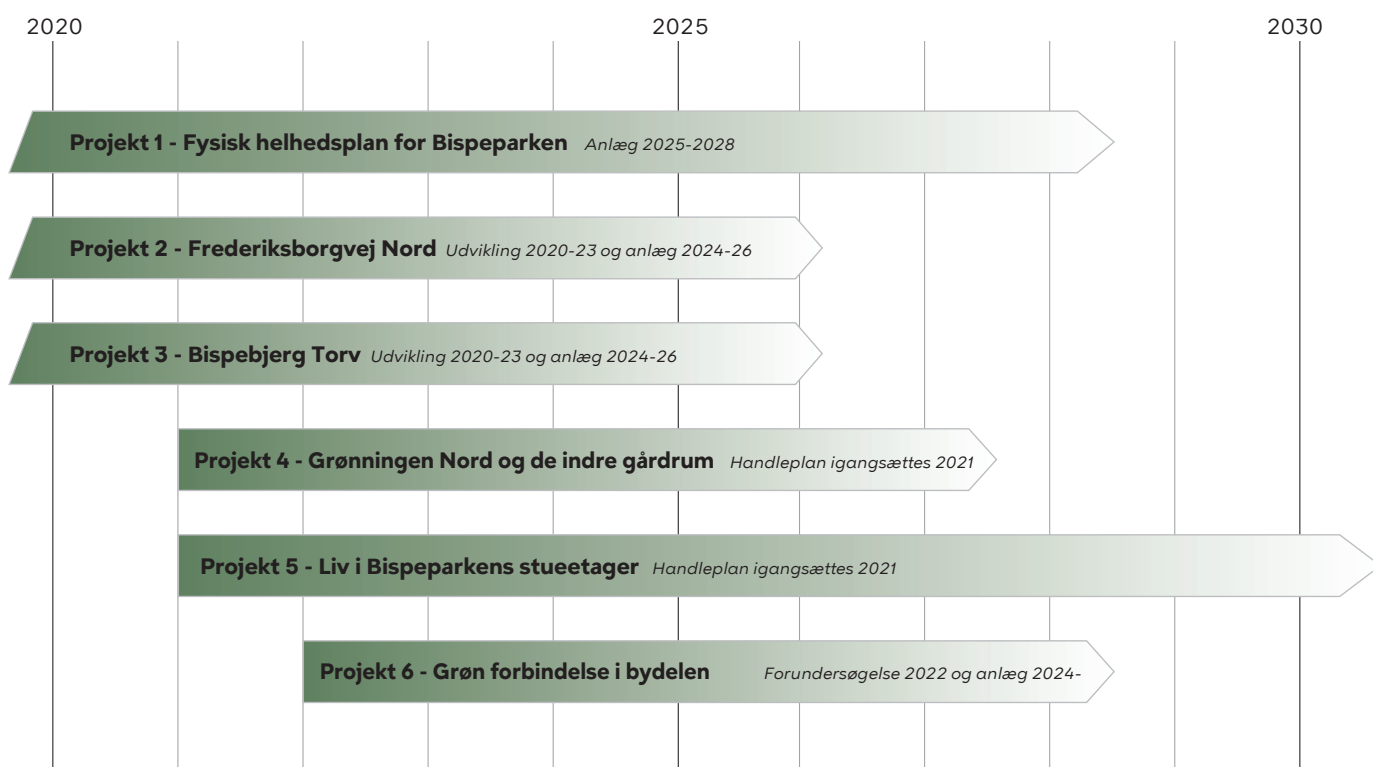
2020

2025

2030

Projekt 1 - Fysisk helhedsplan for Bispeparken *Anlæg 2025-2028*

Projekt 2 - Frederiksborgvej Nord *Udvikling 2020-23 og anlæg 2024-26*

Projekt 3 - Bispebjerg Torv *Udvikling 2020-23 og anlæg 2024-26*

Projekt 4 - Grønningen Nord og de indre gårdrum *Handleplan igangsættes 2021*

Projekt 5 - Liv i Bispeparkens stueetager *Handleplan igangsættes 2021*

Projekt 6 - Grøn forbindelse i bydelen *Forundersøgelse 2022 og anlæg 2024-*